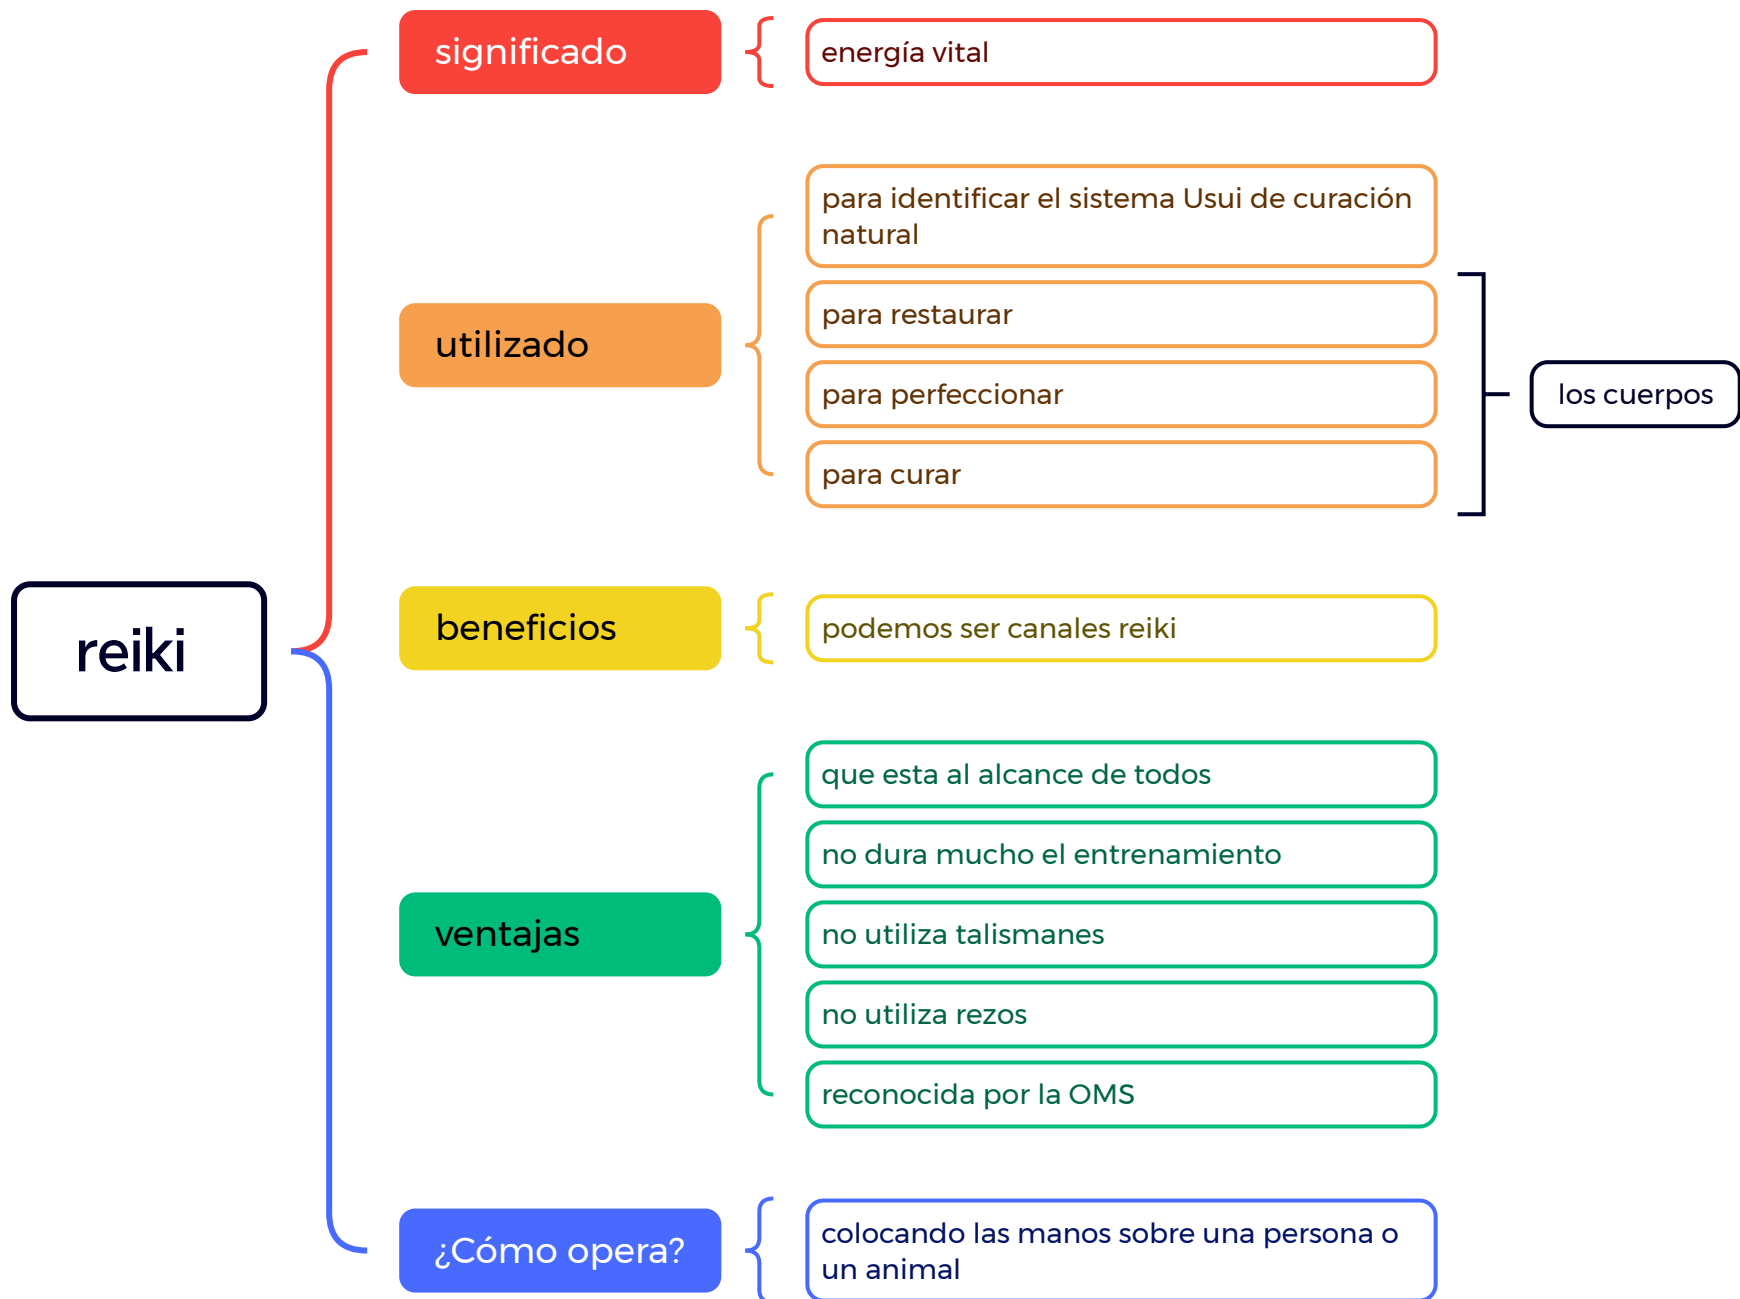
reiki

significado

energía vital

utilizado

para identificar el sistema Usui de curación natural

para restaurar

para perfeccionar

para curar

los cuerpos

beneficios

podemos ser canales reiki

ventajas

que esta al alcance de todos

no dura mucho el entrenamiento

no utiliza talismanes

no utiliza rezos

reconocida por la OMS

¿Cómo opera?

colocando las manos sobre una persona o un animal